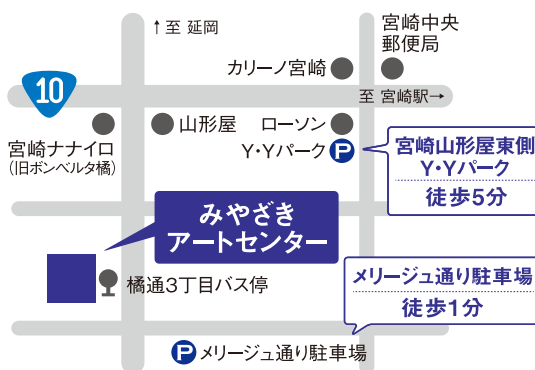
↑至 延岡

宮崎中央
郵便局

10

カリーノ宮崎

至 宮崎駅→

山形屋

ローソン

宮崎ナナイロ
(旧ボンベルタ橘)

Y·Yパーク P

宮崎山形屋東側
Y·Yパーク
徒歩5分

みやざき
アートセンター

橘通3丁目バス停

メリージュ通り駐車場
徒歩1分

P メリージュ通り駐車場